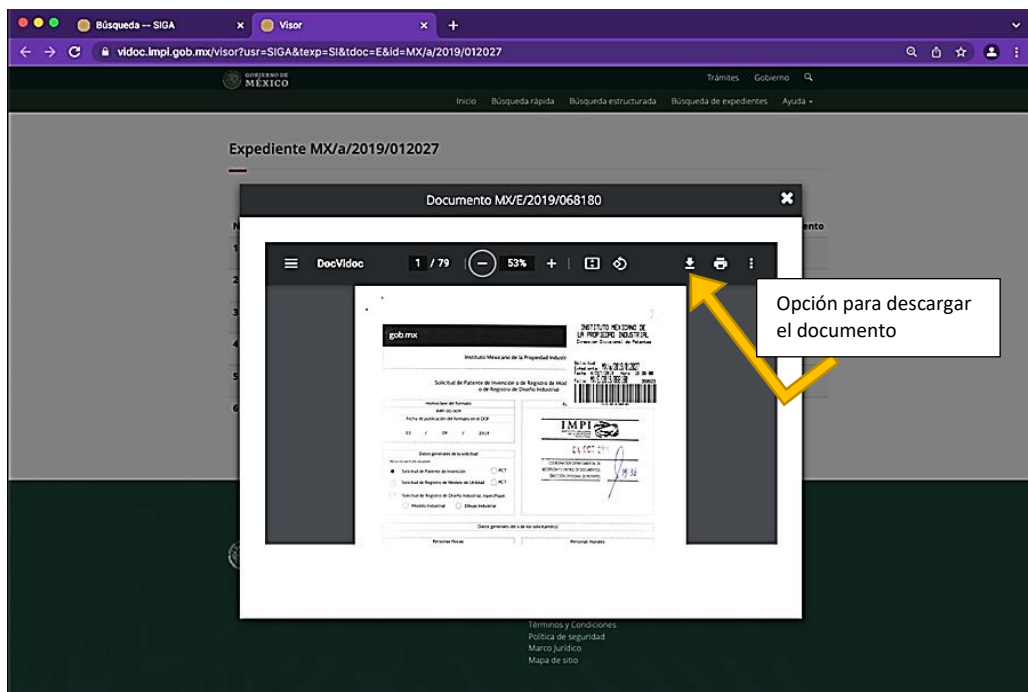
Búsqueda -- SIGA
Visor
vidoc.impi.gob.mx/visor?usr=SIGA&texp=SI&tdoc=E&id=MX/a/2019/012027

GOBIERNO DE MÉXICO
Trámites Gobierno
Inicio Búsqueda rápida Búsqueda estructurada Búsqueda de expedientes Ayuda

Expediente MX/a/2019/012027

Documento MX/E/2019/068180

DocVidoc 1 / 79 53%

Opción para descargar el documento

gob.mx
INSTITUTO MEXICANO DE LA PROPIEDAD INDUSTRIAL
Dirección Divisional de Patentes
Instituto Mexicano de la Propiedad Industrial
Solicitud de Patente de Invención o de Registro de Modelo de Utilidad o de Registro de Diseño Industrial
IMPI
Datos generales de la solicitud
Solicitud de Patente de Invención
Solicitud de Registro de Modelo de Utilidad
Solicitud de Registro de Diseño Industrial
PCT
Datos generales del o de los solicitante(s)
Personas físicas
Personas morales

Términos y Condiciones
Política de seguridad
Marco Jurídico
Mapa de sitio